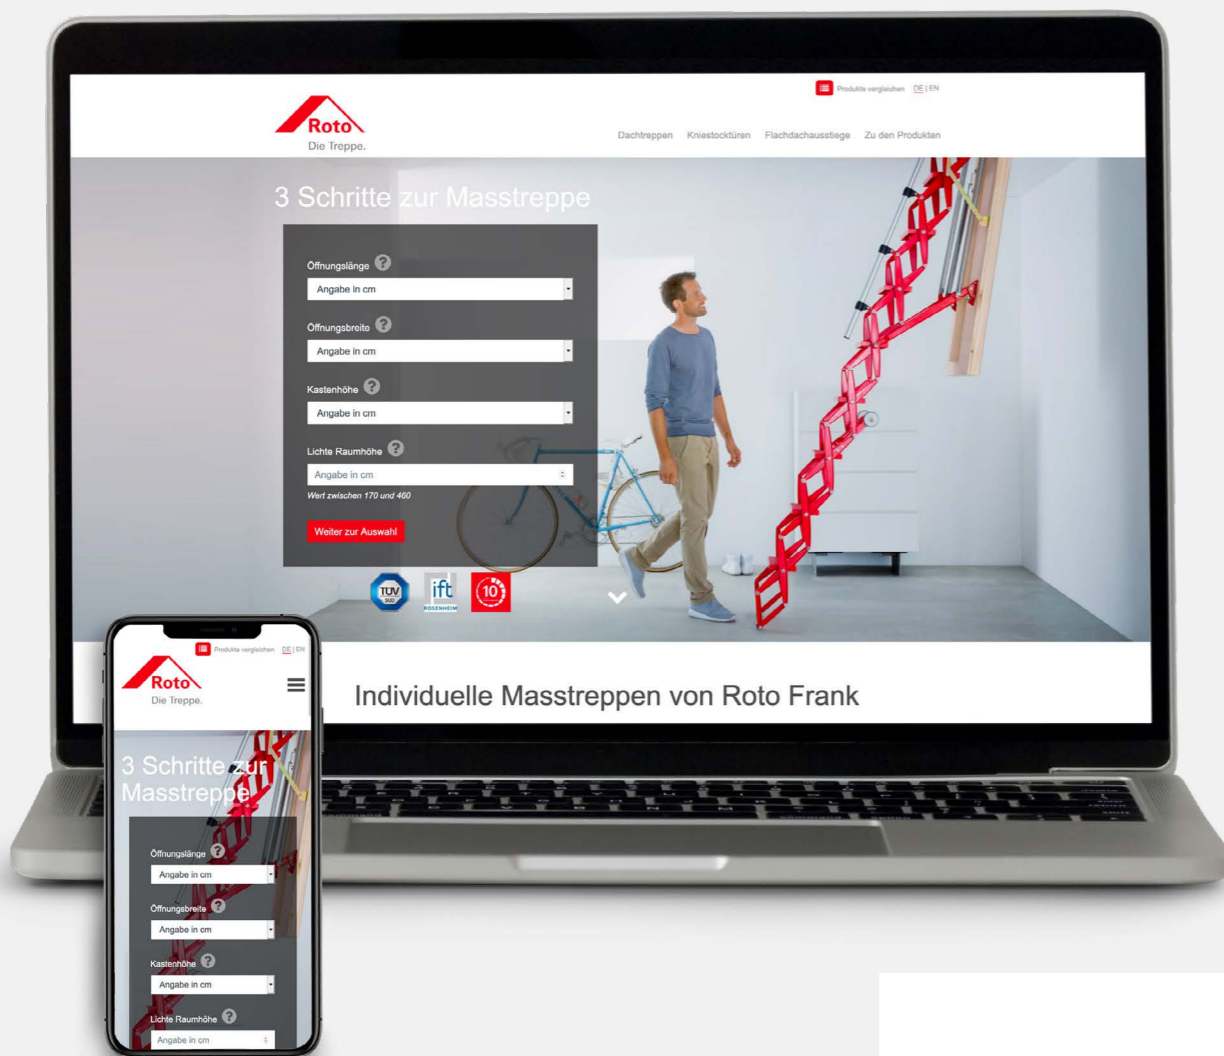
Produkte vergleichen DE | EN

Roto
Die Treppe.

Dachtreppen Kniestocktüren Flachdachausstiege Zu den Produkten

3 Schritte zur Masstreppe

Öffnungslänge ?
Angabe in cm

Öffnungsbreite ?
Angabe in cm

Kastenhöhe ?
Angabe in cm

Lichte Raumhöhe ?
Angabe in cm
Wert zwischen 170 und 460

Weiter zur Auswahl

TÜV SÜD ift ROSENHEIM 10

Individuelle Masstreppen von Roto Frank

Produkte vergleichen DE | EN

Roto
Die Treppe.

3 Schritte zur Masstreppe

Öffnungslänge ?
Angabe in cm

Öffnungsbreite ?
Angabe in cm

Kastenhöhe ?
Angabe in cm

Lichte Raumhöhe ?
Angabe in cm